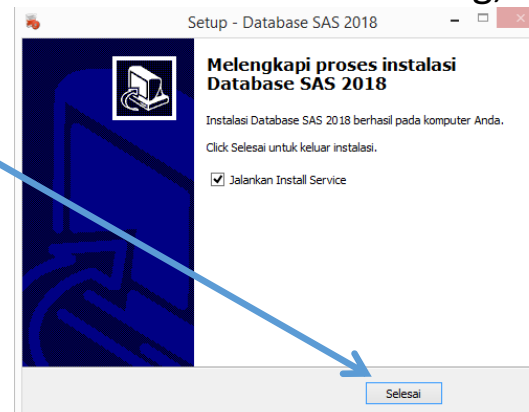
Setup - Database SAS 2018

Melengkapi proses instalasi Database SAS 2018

Instalasi Database SAS 2018 berhasil pada komputer Anda.

Click Selesai untuk keluar instalasi.

Jalankan Install Service

Selesai